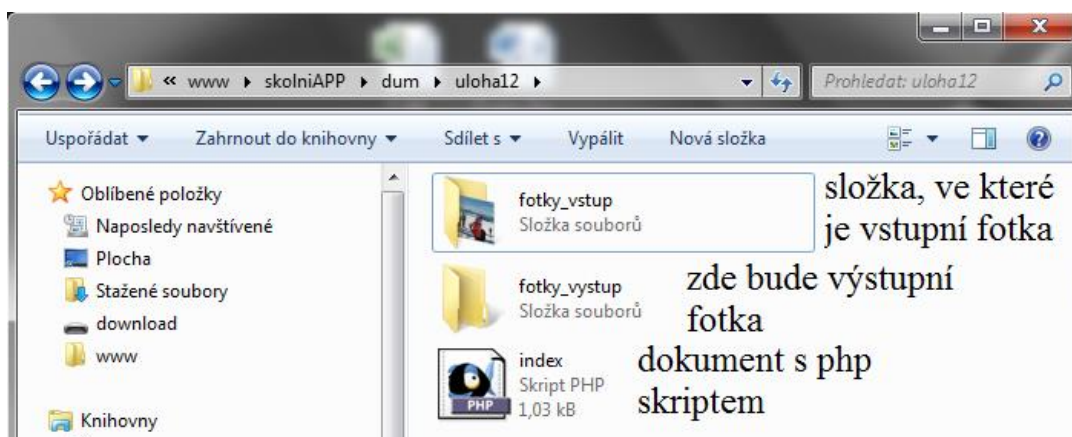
« www ▸ skolniAPP ▸ dum ▸ uloha12 ▸

Prohledat: uloha12

Uspořádat ▾ Zahrnout do knihovny ▾ Sdílet s ▾ Vypálit Nová složka

Oblíbené položky
Naposledy navštívené
Plocha
Stažené soubory
download
www

Knihovny

fotky_vstup
Složka souborů

složka, ve které je vstupní fotka

fotky_vystup
Složka souborů

zde bude výstupní fotka

index
Skript PHP
1,03 kB

PHP

dokument s php skriptem